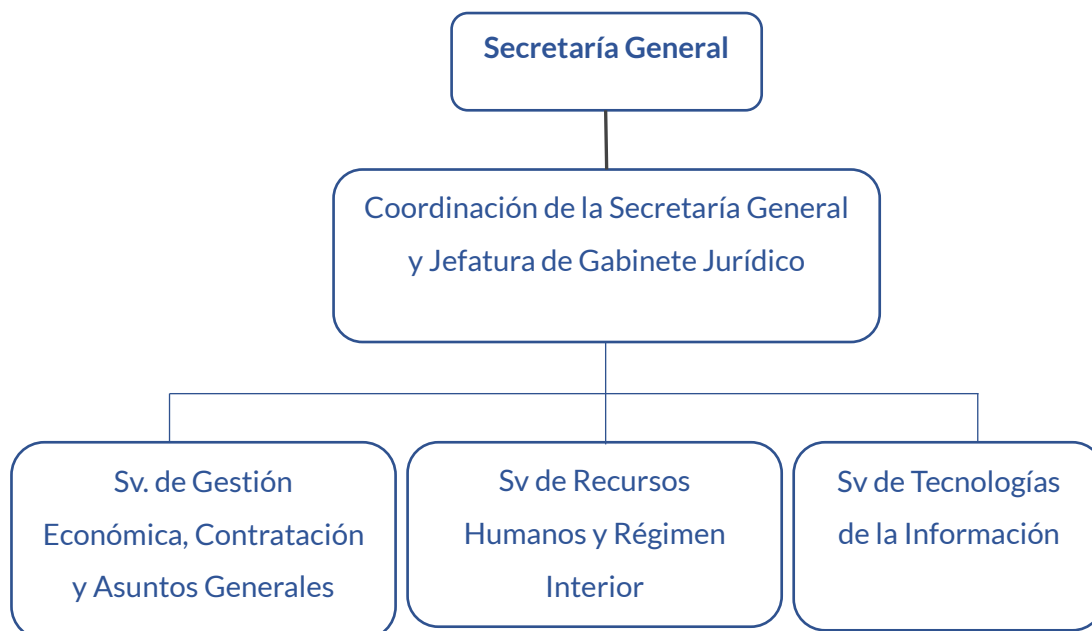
Secretaría General

Coordinación de la Secretaría General y Jefatura de Gabinete Jurídico

Sv. de Gestión Económica, Contratación y Asuntos Generales

Sv de Recursos Humanos y Régimen Interior

Sv de Tecnologías de la Información